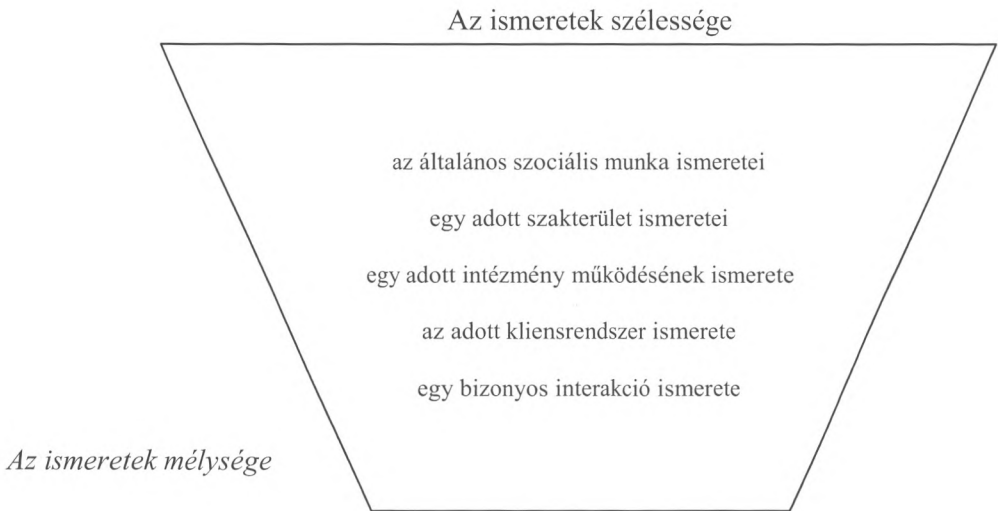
Az ismeretek szélessége

az általános szociális munka ismeretei

egy adott szakterület ismeretei

egy adott intézmény működésének ismerete

az adott kliensrendszer ismerete

egy bizonyos interakció ismerete

Az ismeretek mélysége